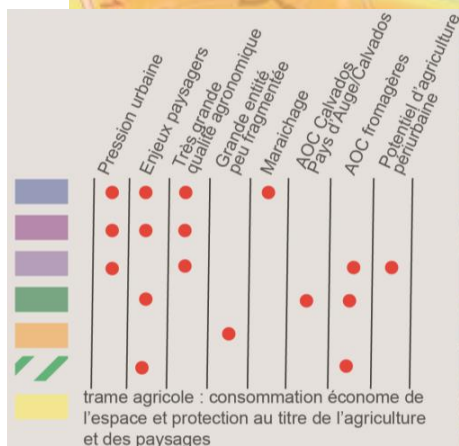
Pression urbaine
Enjeux paysagers
Très grande qualité agronomique
Grande entité peu fragmentée
Maraichage
AOC Calvados Pays d'Auge/Calvados
AOC fromagères
Potentiel d'agriculture périurbaine

| | Pression urbaine | Enjeux paysagers | Très grande qualité agronomique | Grande entité peu fragmentée | Maraichage | AOC Calvados Pays d'Auge/Calvados | AOC fromagères | Potentiel d'agriculture périurbaine |
|---|---|---|---|---|---|---|---|---|
| | ● | ● | ● | | ● | | | |
| | ● | ● | ● | | | | | |
| | ● | | ● | | | | ● | ● |
| | | ● | | | | ● | ● | |
| | | | | ● | | | | |
| | | ● | | | | | ● | |

trame agricole : consommation économe de l'espace et protection au titre de l'agriculture et des paysages